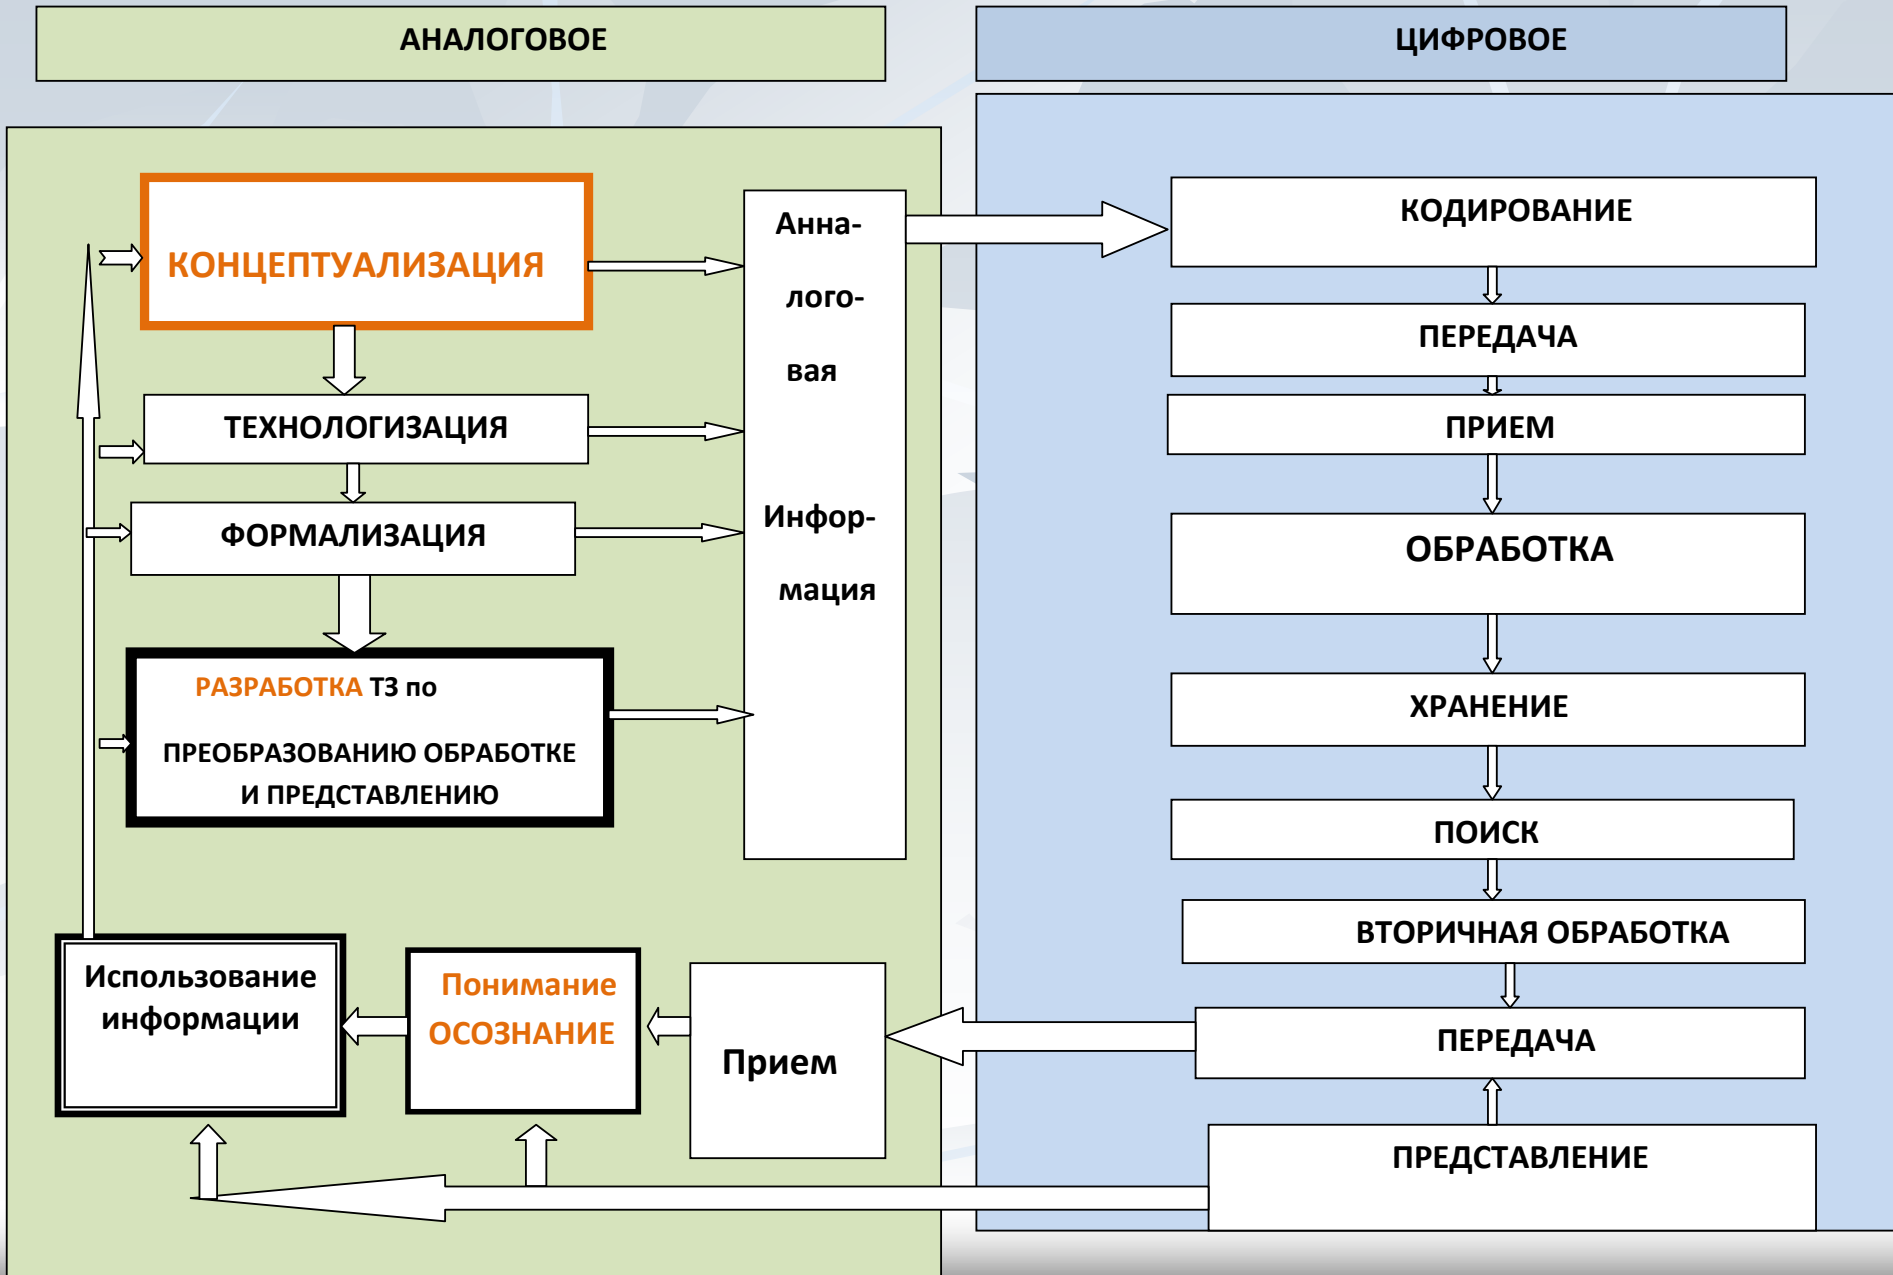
АНАЛОГОВОЕ

ЦИФРОВОЕ

КОНЦЕПТУАЛИЗАЦИЯ

ТЕХНОЛОГИЗАЦИЯ

ФОРМАЛИЗАЦИЯ

РАЗРАБОТКА ТЗ по

ПРЕОБРАЗОВАНИЮ ОБРАБОТКЕ И ПРЕДСТАВЛЕНИЮ

Анна-
лого-
вая

Инфор-
мация

КОДИРОВАНИЕ

ПЕРЕДАЧА

ПРИЕМ

ОБРАБОТКА

ХРАНЕНИЕ

ПОИСК

ВТОРИЧНАЯ ОБРАБОТКА

ПЕРЕДАЧА

ПРЕДСТАВЛЕНИЕ

Использование информации

Понимание
ОСОЗНАНИЕ

Прием